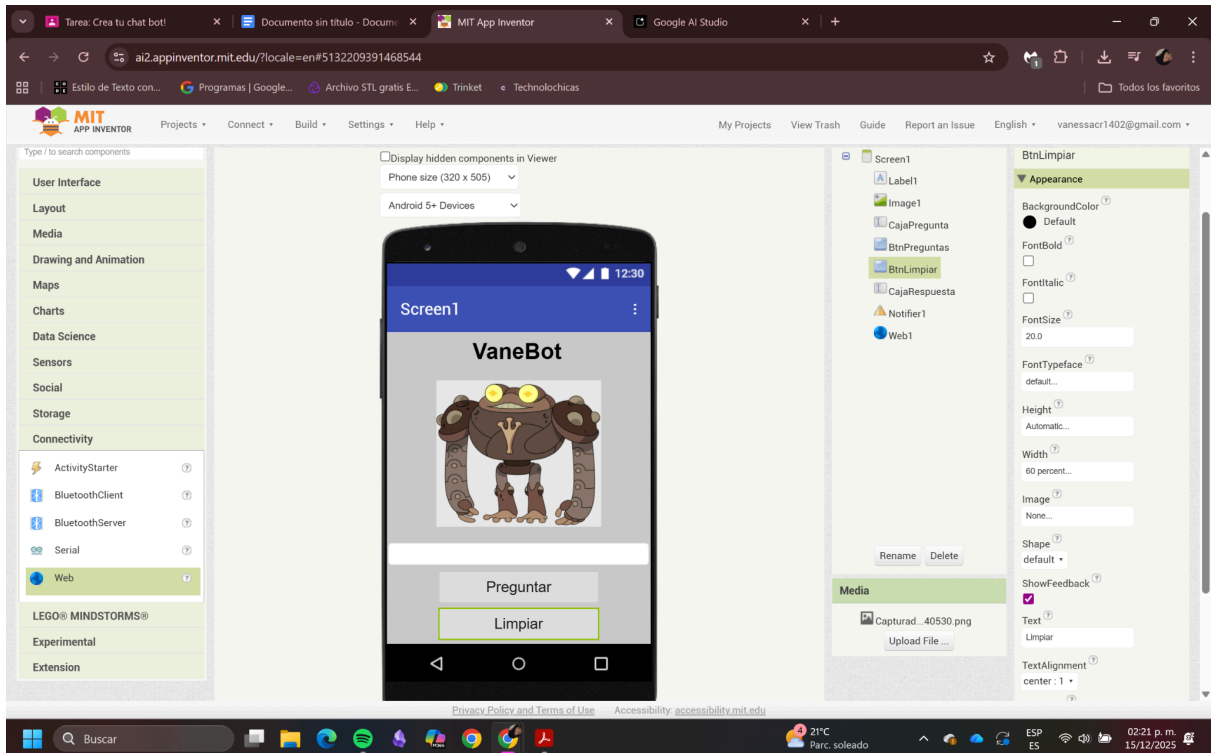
Tarea: Crea tu chat bot! ×
Documento sin título - Docume ×
MIT App Inventor ×
Google AI Studio ×
+

ai2.appinventor.mit.edu/?locale=en#5132209391468544

Estilo de Texto con... Programas | Google... Archivo STL gratis E... Trinket Technolochicas
Todos los favoritos

MIT APP INVENTOR
Projects ▾ Connect ▾ Build ▾ Settings ▾ Help ▾
My Projects View Trash Guide Report an Issue English ▾ vanessacr1402@gmail.com ▾

Type / to search components
User Interface
Layout
Media
Drawing and Animation
Maps
Charts
Data Science
Sensors
Social
Storage
Connectivity
ActivityStarter
BluetoothClient
BluetoothServer
Serial
Web
LEGO® MINDSTORMS®
Experimental
Extension

Display hidden components in Viewer
Phone size (320 x 505)
Android 5+ Devices

12:30
Screen1
VaneBot
Preguntar
Limpiar

Screen1
Label1
Image1
CajaPregunta
BtnPreguntas
BtnLimpiar
CajaRespuesta
Notifier1
Web1
Rename Delete
Media
Capturad...40530.png
Upload File ...

BtnLimpiar
▼ Appearance
BackgroundColor
Default
FontBold
FontItalic
FontSize
20.0
FontTypeface
default...
Height
Automatic...
Width
60 percent...
Image
None...
Shape
default ▾
ShowFeedback
Text
Limpiar
TextAlignment
center : 1 ▾

Privacy Policy and Terms of Use Accessibility: accessibility.mit.edu

Buscar
21°C Parc. soleado
ESP ES
02:21 p. m. 15/12/2025